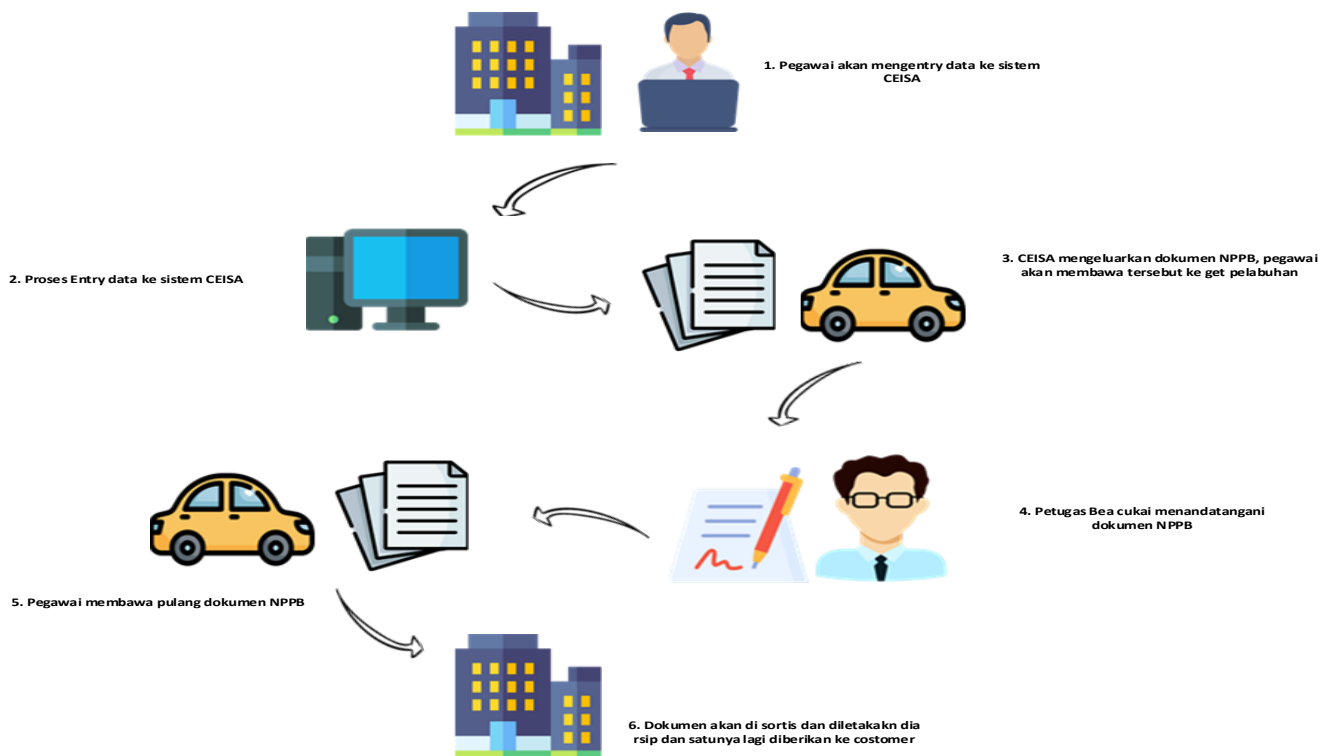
1. Pegawai akan mengentry data ke sistem CEISA

2. Proses Entry data ke sistem CEISA

3. CEISA mengeluarkan dokumen NPPB, pegawai akan membawa tersebut ke get pelabuhan

4. Petugas Bea cukai menandatangani dokumen NPPB

5. Pegawai membawa pulang dokumen NPPB

6. Dokumen akan di sortis dan diletakakn dia rsip dan satunya lagi diberikan ke costomer